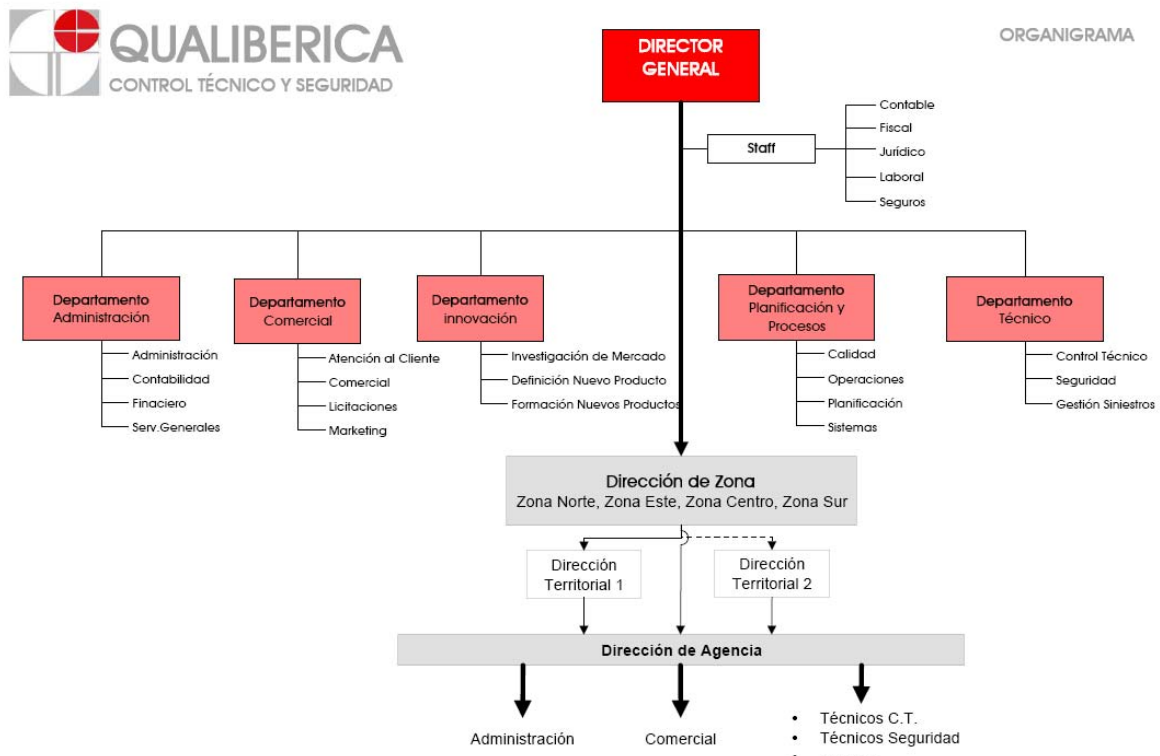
QUALIBERICA
CONTROL TÉCNICO Y SEGURIDAD

ORGANIGRAMA

DIRECTOR GENERAL

Staff

Contable
Fiscal
Jurídico
Laboral
Seguros

Departamento Administración
Administración
Contabilidad
Finaciero
Serv.Generales

Departamento Comercial
Atención al Cliente
Comercial
Licitaciones
Marketing

Departamento innovación
Investigación de Mercado
Definición Nuevo Producto
Formación Nuevos Productos

Departamento Planificación y Procesos
Calidad
Operaciones
Planificación
Sistemas

Departamento Técnico
Control Técnico
Seguridad
Gestión Siniestros

Dirección de Zona
Zona Norte, Zona Este, Zona Centro, Zona Sur

Dirección Territorial 1

Dirección Territorial 2

Dirección de Agencia

Administración

Comercial

• Técnicos C.T.
• Técnicos Seguridad
• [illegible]